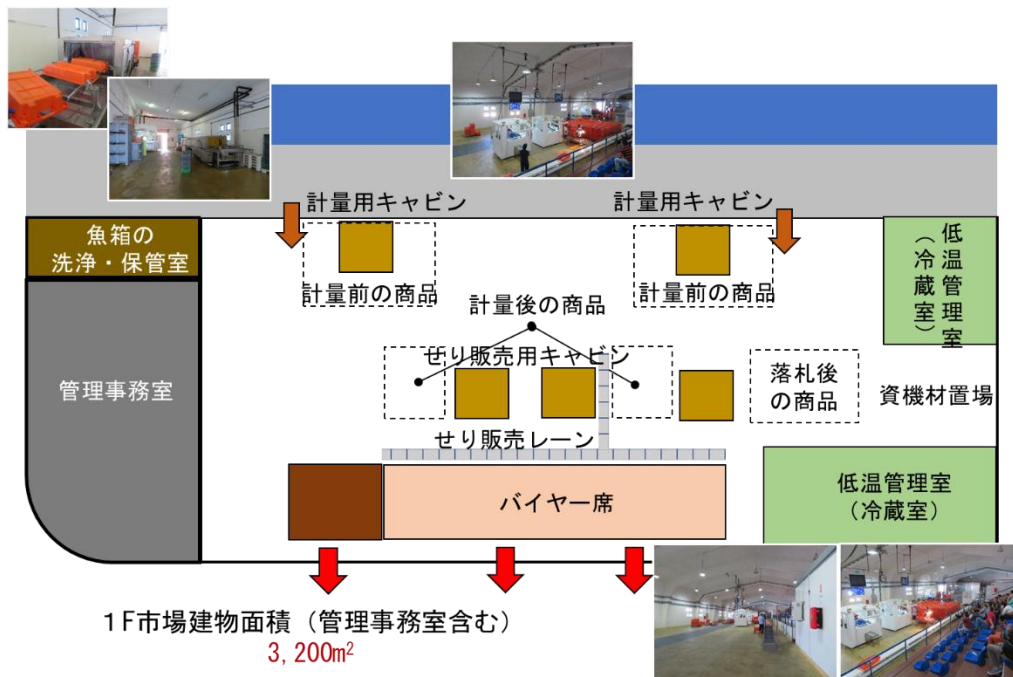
計量用キャビン

計量用キャビン

魚箱の洗浄・保管室

低温管理室（冷蔵室）

計量前の商品

計量前の商品

計量後の商品

せり販売用キャビン

管理事務室

落札後の商品

資機材置場

せり販売レーン

バイヤー席

低温管理室（冷蔵室）

1F市場建物面積（管理事務室含む）
3,200m$^2$